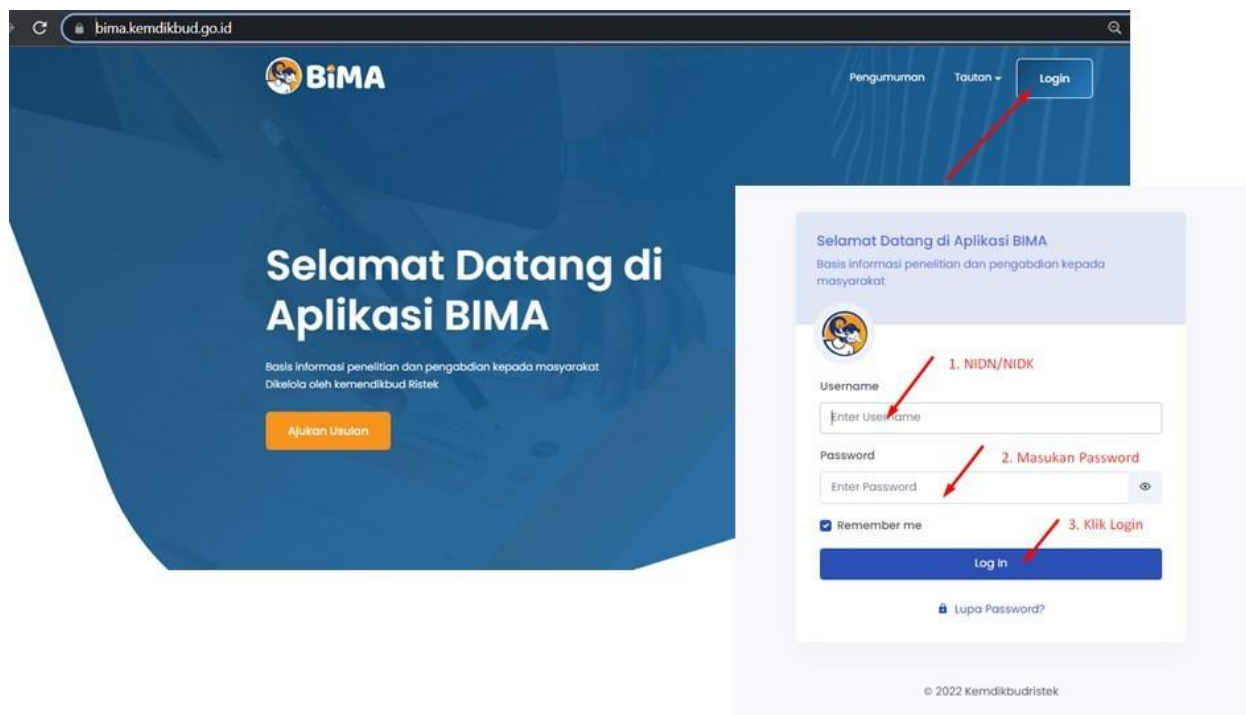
bima.kemdikbud.go.id

BiMA

Pengumuman Tautan Login

Selamat Datang di Aplikasi BIMA

Basis informasi penelitian dan pengabdian kepada masyarakat
Dikelola oleh kemendikbud Ristek

Ajukan Usulan

Selamat Datang di Aplikasi BIMA
Basis informasi penelitian dan pengabdian kepada masyarakat

1. NIDN/NIDK

Username

Enter Username

Password

2. Masukan Password

Enter Password

Remember me

3. Klik Login

Log In

Lupa Password?

© 2022 Kemdikbudristek